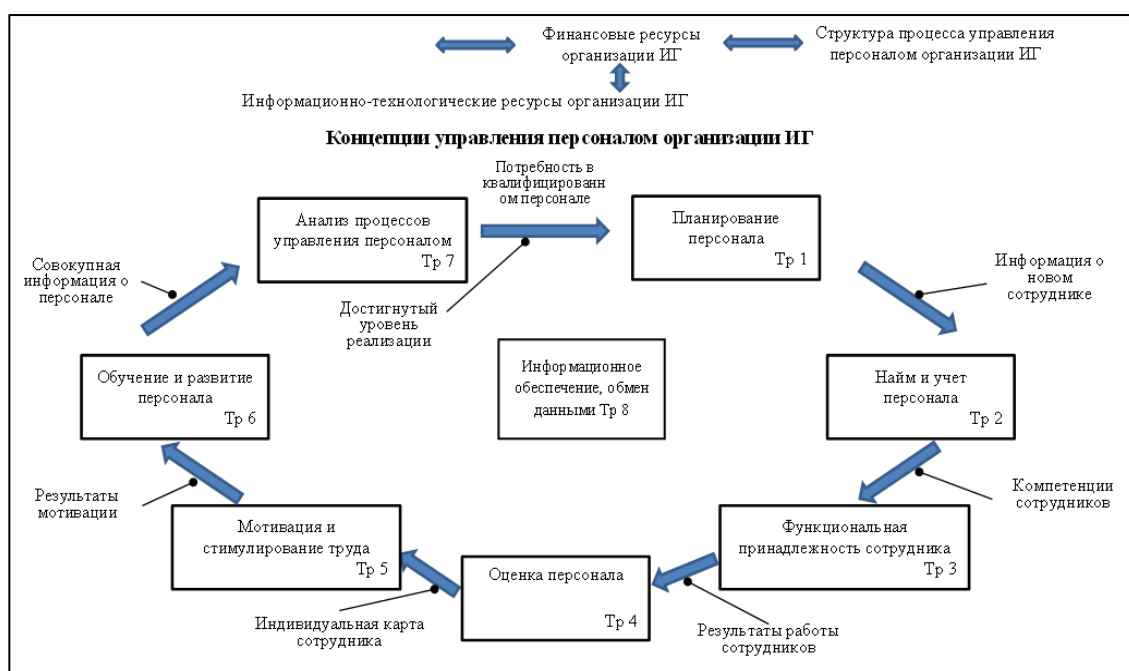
Финансовые ресурсы организации ИГ

Структура процесса управления персоналом организации ИГ

Информационно-технологические ресурсы организации ИГ

Концепции управления персоналом организации ИГ

Потребность в квалифицированн ом персонале

Анализ процессов управления персоналом Тр 7

Планирование персонала Тр 1

Совокупная информация о персонале

Информация о новом сотруднике

Достигнутый уровень реализации

Информационное обеспечение, обмен данными Тр 8

Обучение и развитие персонала Тр 6

Найм и учет персонала Тр 2

Результаты мотивации

Компетенции сотрудников

Мотивация и стимулирование труда Тр 5

Функциональная принадлежность сотрудника Тр 3

Оценка персонала Тр 4

Индивидуальная карта сотрудника

Результаты работы сотрудников